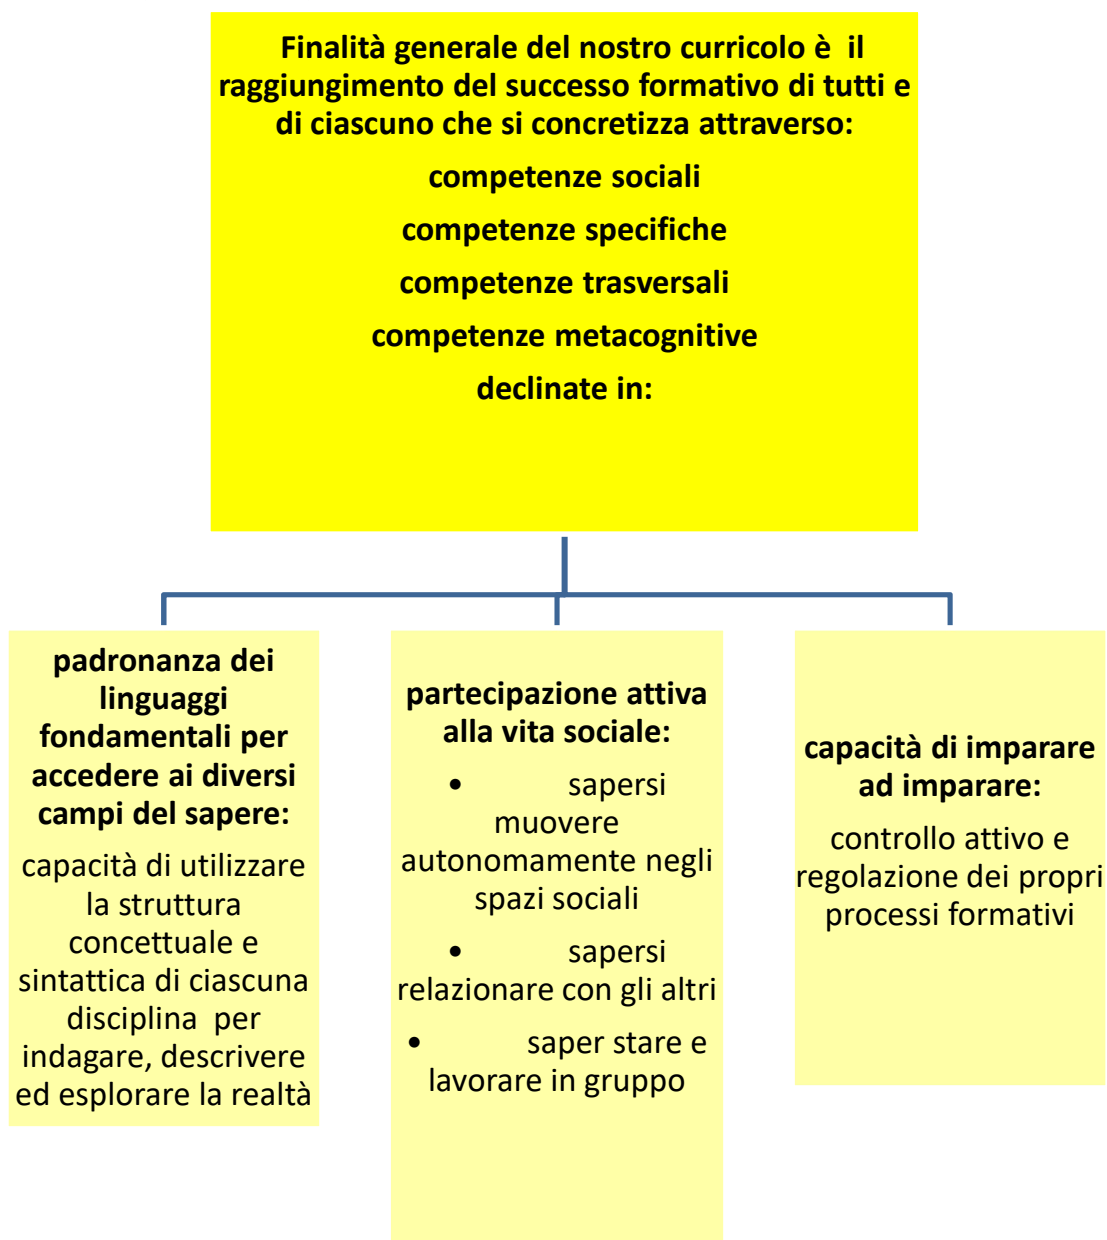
Finalità generale del nostro curricolo è il raggiungimento del successo formativo di tutti e di ciascuno che si concretizza attraverso:

competenze sociali

competenze specifiche

competenze trasversali

competenze metacognitive

declinate in:

padronanza dei linguaggi fondamentali per accedere ai diversi campi del sapere:

capacità di utilizzare la struttura concettuale e sintattica di ciascuna disciplina per indagare, descrivere ed esplorare la realtà

partecipazione attiva alla vita sociale:

• sapersi muovere autonomamente negli spazi sociali

• sapersi relazionare con gli altri

• saper stare e lavorare in gruppo

capacità di imparare ad imparare:

controllo attivo e regolazione dei propri processi formativi